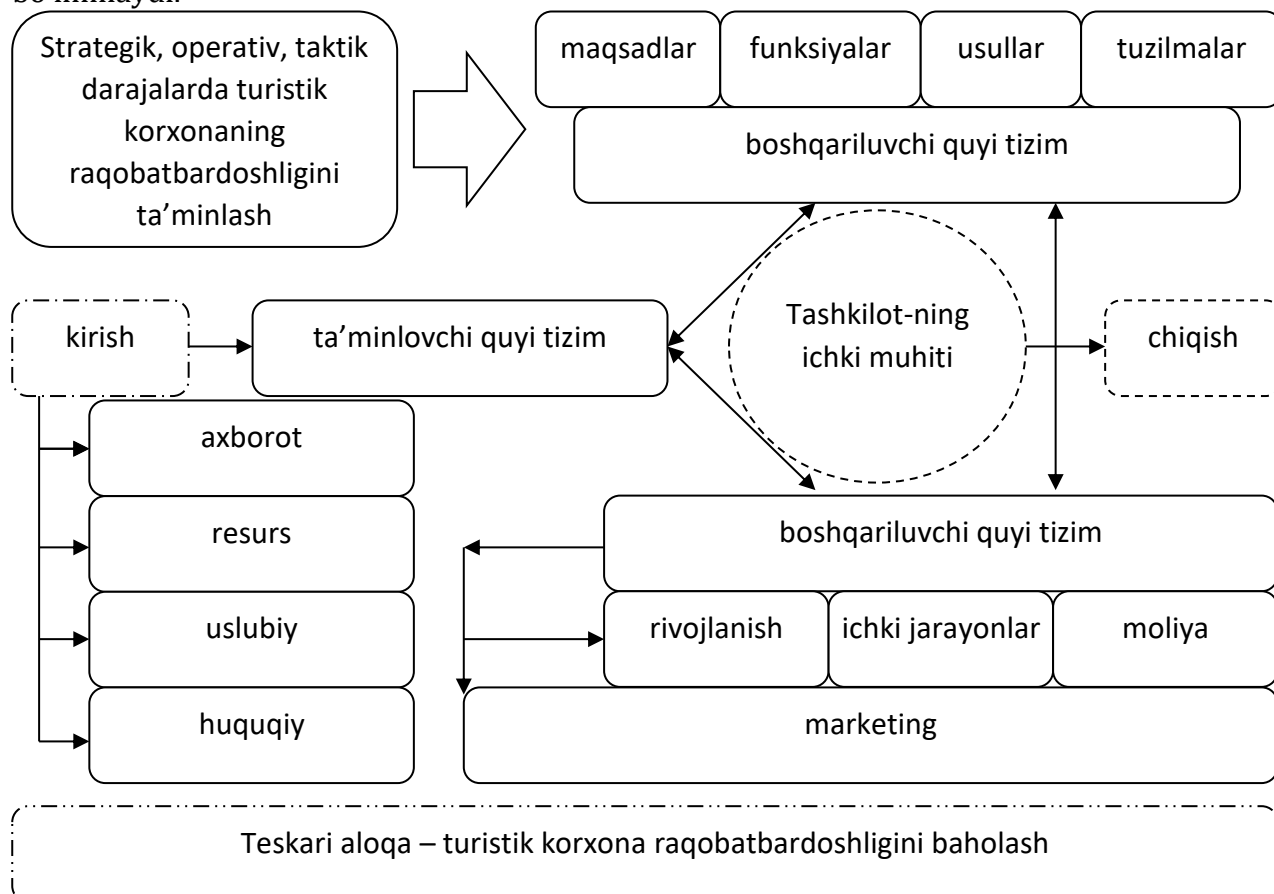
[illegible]

Strategik, operativ, taktik darajalarda turistik korxonaning raqobatbardoshligini ta'minlash

maqsadlar

funksiyalar

usullar

tuzilmalar

boshqariluvchi quyi tizim

kirish

ta'minlovchi quyi tizim

Tashkilot-ning ichki muhiti

chiqish

axborot

resurs

uslubiy

huquqiy

boshqariluvchi quyi tizim

rivojlanish

ichki jarayonlar

moliya

marketing

Teskari aloqa – turistik korxona raqobatbardoshligini baholash